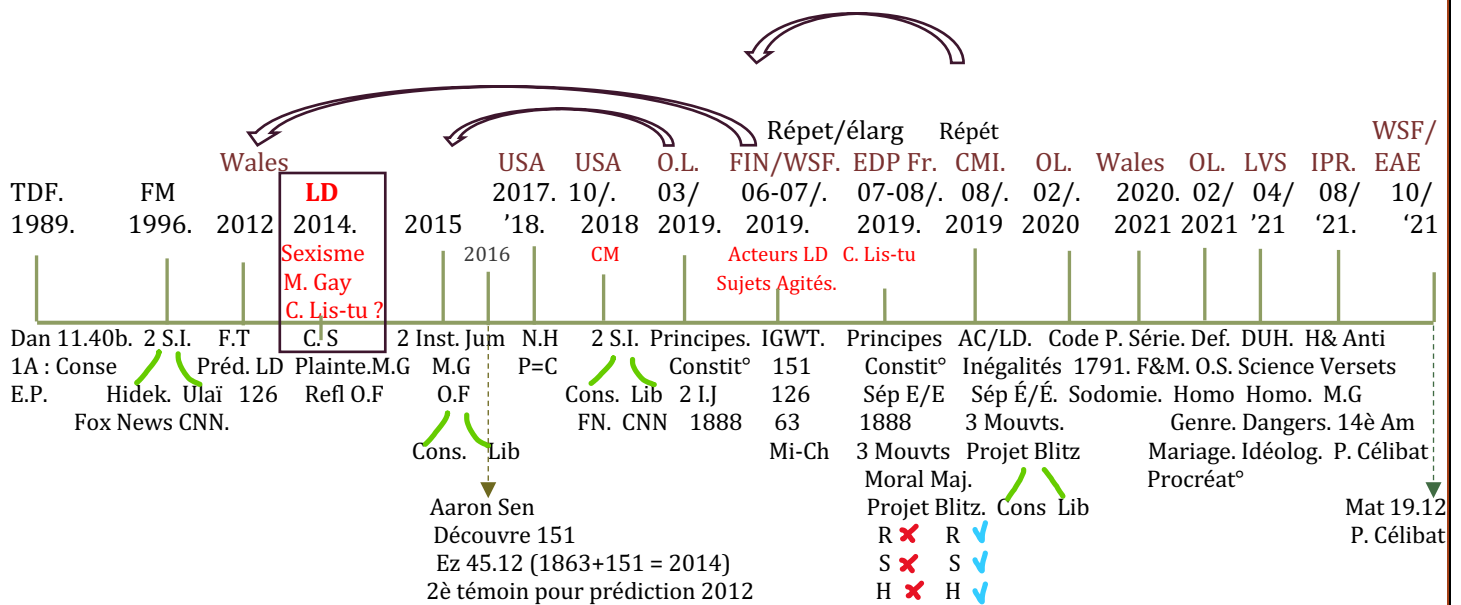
Répet/élarg Répét

Wales USA USA O.L. FIN/WSF. EDP Fr. CMI. OL. Wales OL. LVS IPR. WSF/ EAE

TDF. 1989. FM 1996. 2012 LD 2014. 2015 2017. '18. 10/. 2018 03/ 2019. 06-07/. 2019. 07-08/. 2019. 08/. 2019 02/. 2020 2020. 2021 02/ 2021 04/ '21 08/ '21. 10/ '21

Sexisme
M. Gay
C. Lis-tu ?

2016 CM Acteurs LD Sujets Agités. C. Lis-tu

Dan 11.40b. 1A : Conse E.P.

2 S.I. Hidek. Ulaï Fox News CNN.

F.T Préd. LD 126

C. S Plainte.M.G Refl O.F

2 Inst. Jum M.G O.F Cons. Lib

Aaron Sen
Découvre 151
Ez 45.12 (1863+151 = 2014)
2è témoin pour prédiction 2012

N.H P=C

2 S.I. Cons. Lib FN. CNN

Principes. Constit° 2 I.J 1888

IGWT. 151 126 63 Mi-Ch

Principes Constit° Sép E/E 1888 3 Mouvts Moral Maj. Projet Blitz.

R ✗ R ✓
S ✗ S ✓
H ✗ H ✓

AC/LD. Inégalités Sép É/É. 3 Mouvts. Projet Blitz Cons Lib

Code P. 1791.

Série. Def. F&M. O.S. Sodomie. Homo Genre. Mariage. Procréat°

DUH. Science Homo. Dangers. Idéolog.

H& Anti Versets M.G 14è Am P. Célibat

Mat 19.12 P. Célibat